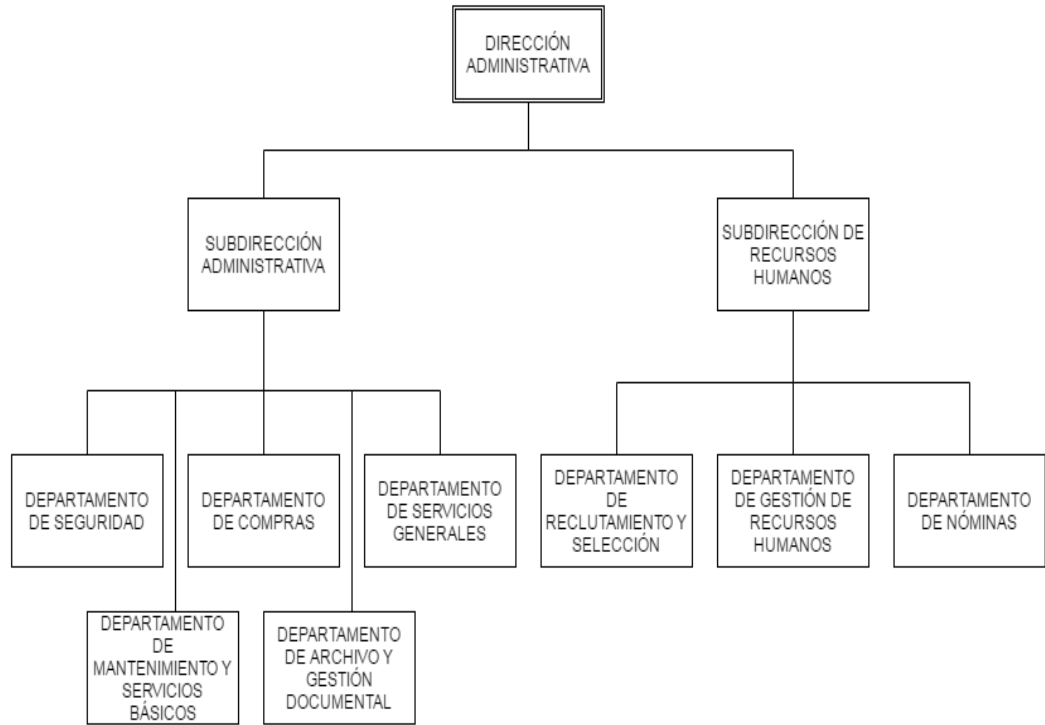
DIRECCIÓN ADMINISTRATIVA

SUBDIRECCIÓN ADMINISTRATIVA

SUBDIRECCIÓN DE RECURSOS HUMANOS

DEPARTAMENTO DE SEGURIDAD

DEPARTAMENTO DE COMPRAS

DEPARTAMENTO DE SERVICIOS GENERALES

DEPARTAMENTO DE MANTENIMIENTO Y SERVICIOS BÁSICOS

DEPARTAMENTO DE ARCHIVO Y GESTIÓN DOCUMENTAL

DEPARTAMENTO DE RECLUTAMIENTO Y SELECCIÓN

DEPARTAMENTO DE GESTIÓN DE RECURSOS HUMANOS

DEPARTAMENTO DE NÓMINAS